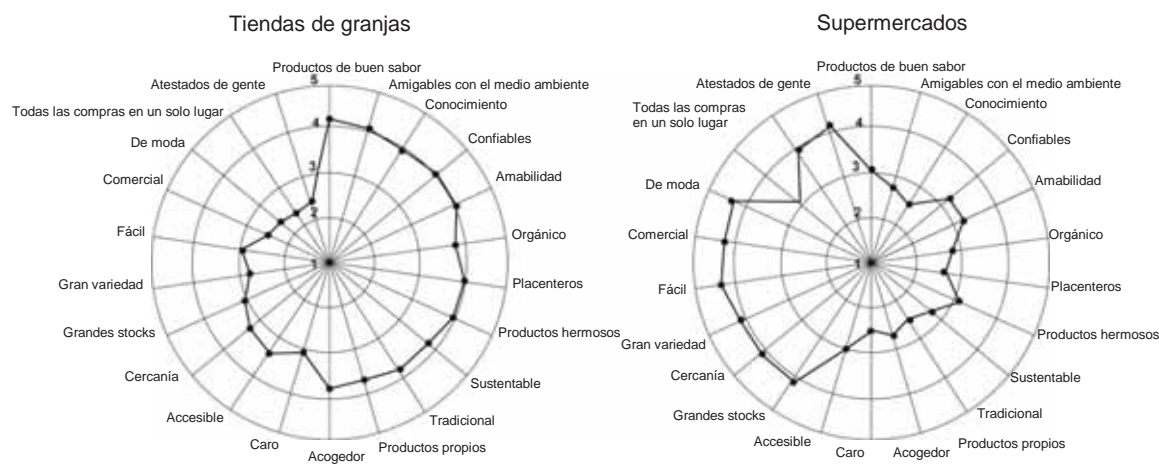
Tiendas de granjas

Productos de buen sabor
Amigables con el medio ambiente
Conocimiento
Confiables
Amabilidad
Orgánico
Placenteros
Productos hermosos
Sustentable
Tradicional
Productos propios
Acogedor
Caro
Accesible
Cercanía
Grandes stocks
Gran variedad
Fácil
Comercial
De moda
Todas las compras en un solo lugar
Atestados de gente
1
2
3
4
5

Supermercados

Productos de buen sabor
Amigables con el medio ambiente
Conocimiento
Confiables
Amabilidad
Orgánico
Placenteros
Productos hermosos
Sustentable
Tradicional
Productos propios
Acogedor
Caro
Accesible
Grandes stocks
Cercanía
Gran variedad
Fácil
Comercial
De moda
Todas las compras en un solo lugar
Atestados de gente
1
2
3
4
5